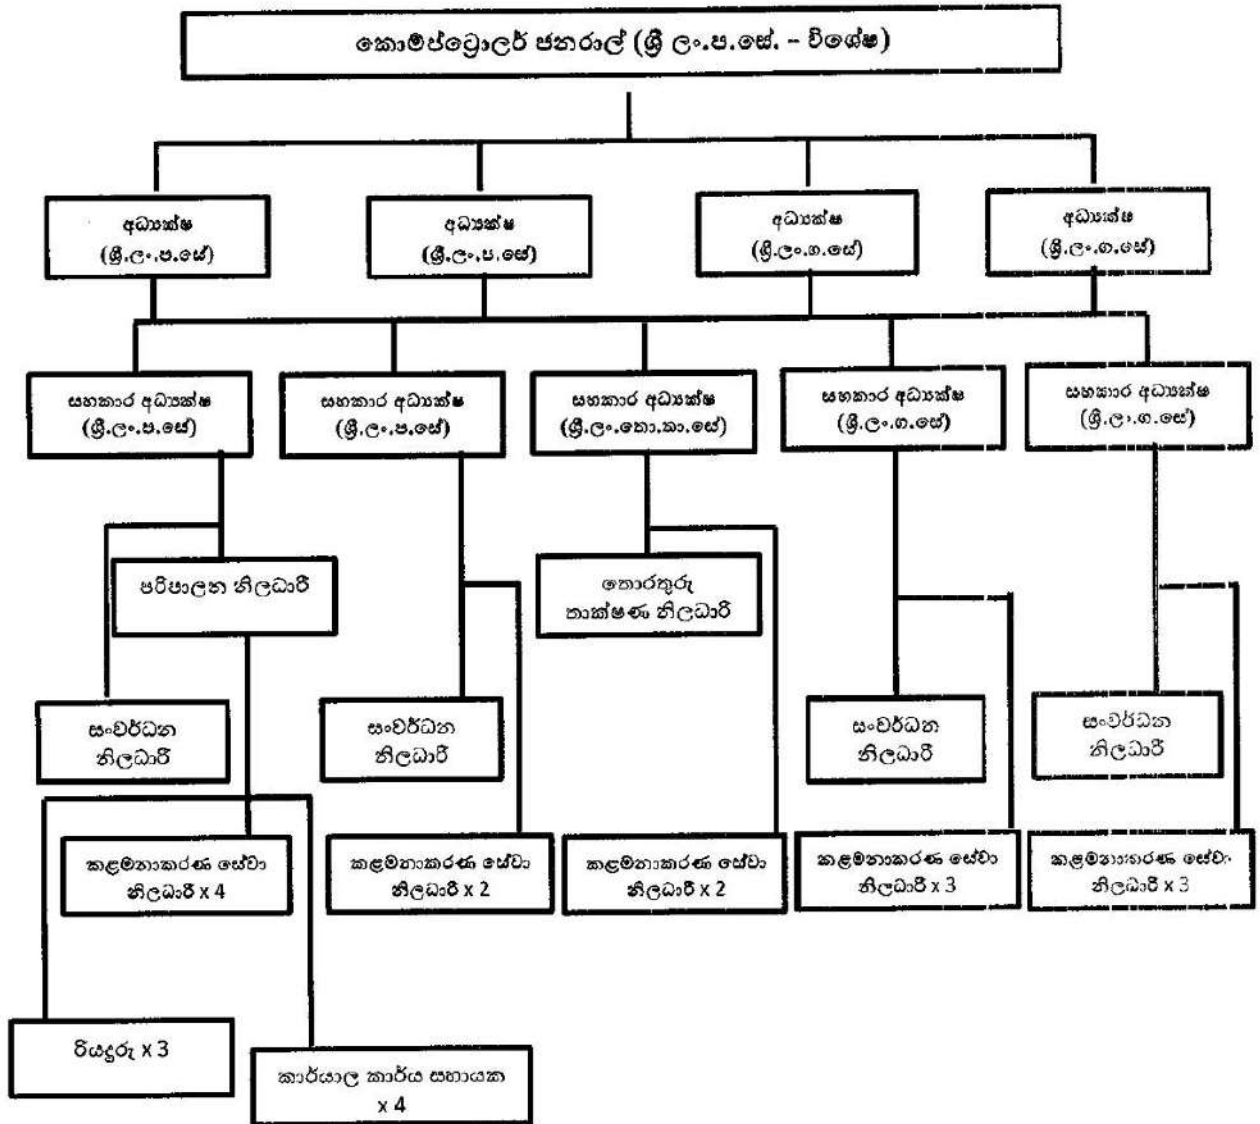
කොම්ප්ට්‍රොලර් ජනරාල් (ශ්‍රී ලං.ප.සේ. - විශේෂ)

අධ්‍යක්ෂ (ශ්‍රී.ලං.ප.සේ)

අධ්‍යක්ෂ (ශ්‍රී.ලං.ප.සේ)

අධ්‍යක්ෂ (ශ්‍රී.ලං.ග.සේ)

අධ්‍යක්ෂ (ශ්‍රී.ලං.ග.සේ)

සහකාර අධ්‍යක්ෂ (ශ්‍රී.ලං.ප.සේ)

සහකාර අධ්‍යක්ෂ (ශ්‍රී.ලං.ප.සේ)

සහකාර අධ්‍යක්ෂ (ශ්‍රී.ලං.තො.තා.සේ)

සහකාර අධ්‍යක්ෂ (ශ්‍රී.ලං.ග.සේ)

සහකාර අධ්‍යක්ෂ (ශ්‍රී.ලං.ග.සේ)

පරිපාලන නිලධාරී

තොරතුරු තාක්ෂණ නිලධාරී

සංවර්ධන නිලධාරී

සංවර්ධන නිලධාරී

සංවර්ධන නිලධාරී

සංවර්ධන නිලධාරී

කළමනාකරණ සේවා නිලධාරී x 4

කළමනාකරණ සේවා නිලධාරී x 2

කළමනාකරණ සේවා නිලධාරී x 2

කළමනාකරණ සේවා නිලධාරී x 3

කළමනාකරණ සේවා නිලධාරී x 3

රියදුරු x 3

කාර්යාල කාර්ය සහායක x 4